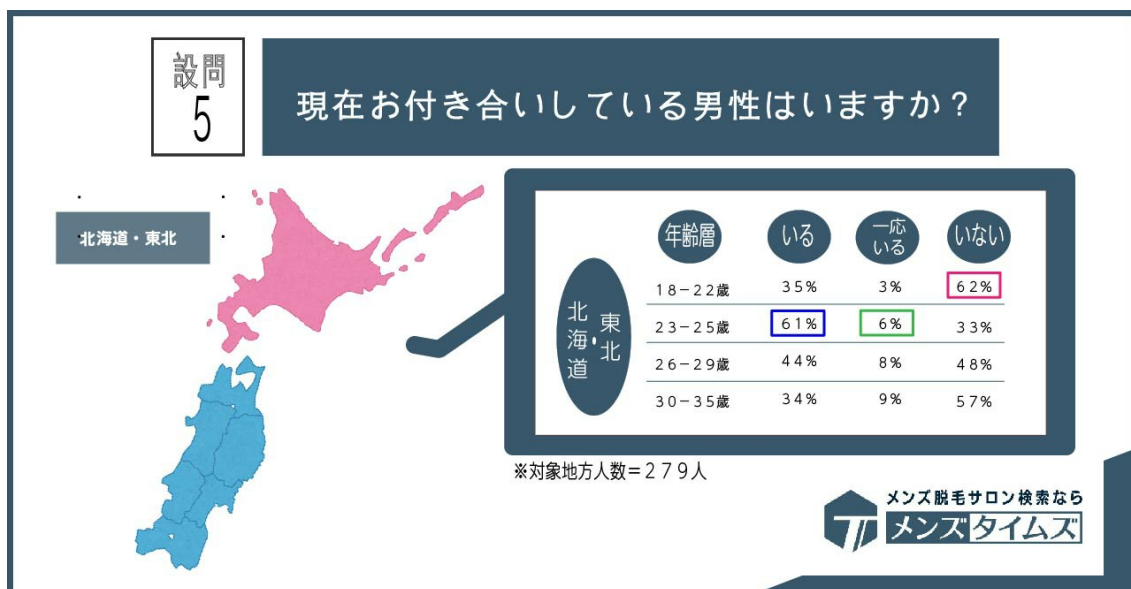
設問
5

現在お付き合いしている男性はいますか？

北海道・東北

北海道・東北

| 年齢層 | いる | 一応いる | いない |
|---|---|---|---|
| 18−22歳 | 35% | 3% | 62% |
| 23−25歳 | 61% | 6% | 33% |
| 26−29歳 | 44% | 8% | 48% |
| 30−35歳 | 34% | 9% | 57% |

※対象地方人数＝279人

メンズ脱毛サロン検索なら
メンズタイムズ